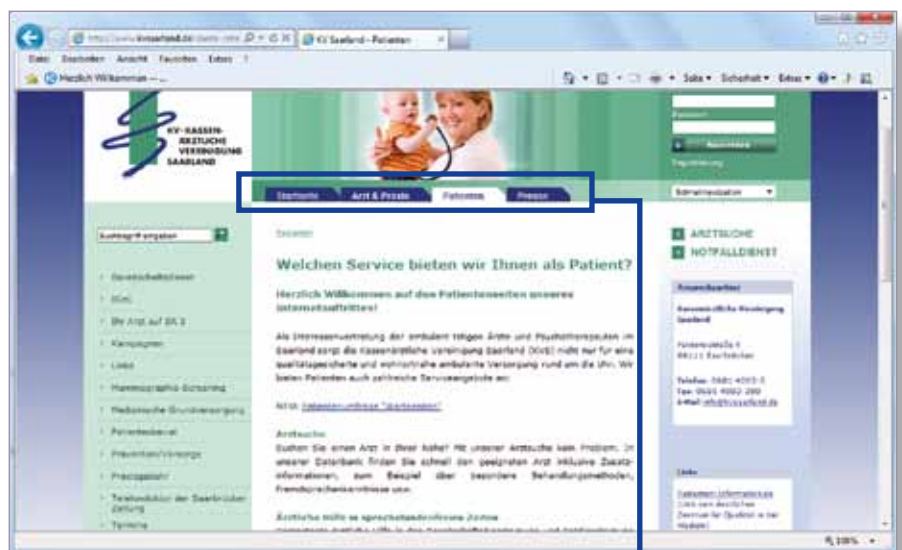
http://www.kvsaarland.de/startseite

KV Saarland – Patienten

Datei Bearbeiten Ansicht Favoriten Extras ?

Herzlich Willkommen – ...

Seite ▾ Sicherheit ▾ Extras ▾

KV KASSENÄRZTLICHE VEREINIGUNG SAARLAND

Passwort

Anmelden

Registrierung

Startseite Arzt & Praxis Patienten Presse

Suchbegriff eingeben

Gesundheitsthemen

IGeL

Ihr Arzt auf SR 3

Kampagnen

Links

Mammographie-Screening

Medizinische Grundversorgung

Patientenservice

Prävention/Vorsorge

Praxisgebühr

Telefonaktion der Saarbrücker Zeitung

Termine

Startseite

Welchen Service bieten wir Ihnen als Patient?

Herzlich Willkommen auf den Patientenseiten unseres Internetauftrittes!

Als Interessenvertretung der ambulant tätigen Ärzte und Psychotherapeuten im Saarland sorgt die Kassenärztliche Vereinigung Saarland (KVS) nicht nur für eine qualitätsgesicherte und wohnortnahe ambulante Versorgung rund um die Uhr. Wir bieten Patienten auch zahlreiche Serviceangebote an:

Arztsuche

Suchen Sie einen Arzt in Ihrer Nähe? Mit unserer Arztsuche kein Problem. In unserer Datenbank finden Sie schnell den geeigneten Arzt inklusive Zusatzinformationen, zum Beispiel über besondere Behandlungsmethoden, Fremdsprachenkenntnisse usw.

Ärztliche Hilfe in sprachbedingten Zonen

ARZTSUCHE

NOTFALLDIENST

Ansprechpartner

Kassenärztliche Vereinigung Saarland

Europaallee 7-9
66113 Saarbrücken

Telefon: 0681 4003-0
Fax: 0681 4003-350
E-Mail: info@kvsaarland.de

Links

100%